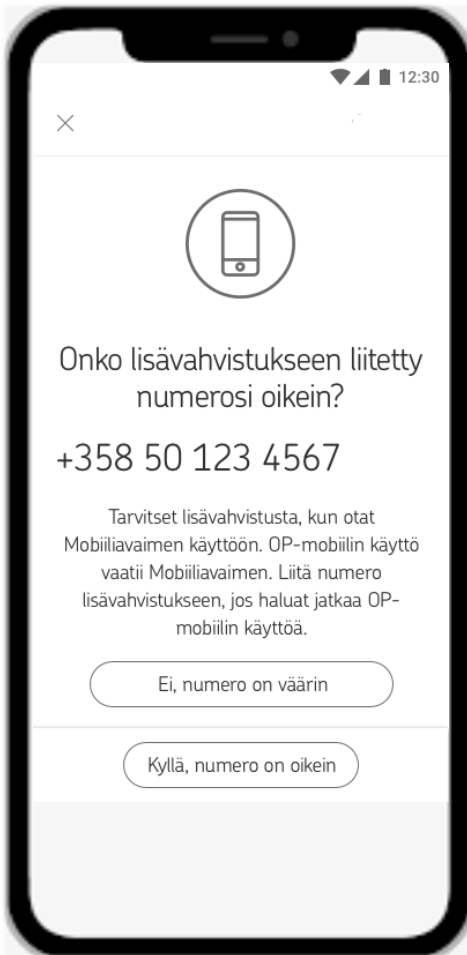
12:30

×

Onko lisävahvistukseen liitetty numerosi oikein?

+358 50 123 4567

Tarvitset lisävahvistusta, kun otat Mobiiliavaimen käyttöön. OP-mobiilin käyttö vaatii Mobiiliavaimen. Liitä numero lisävahvistukseen, jos haluat jatkaa OP-mobiilin käyttöä.

Ei, numero on väärin

Kyllä, numero on oikein